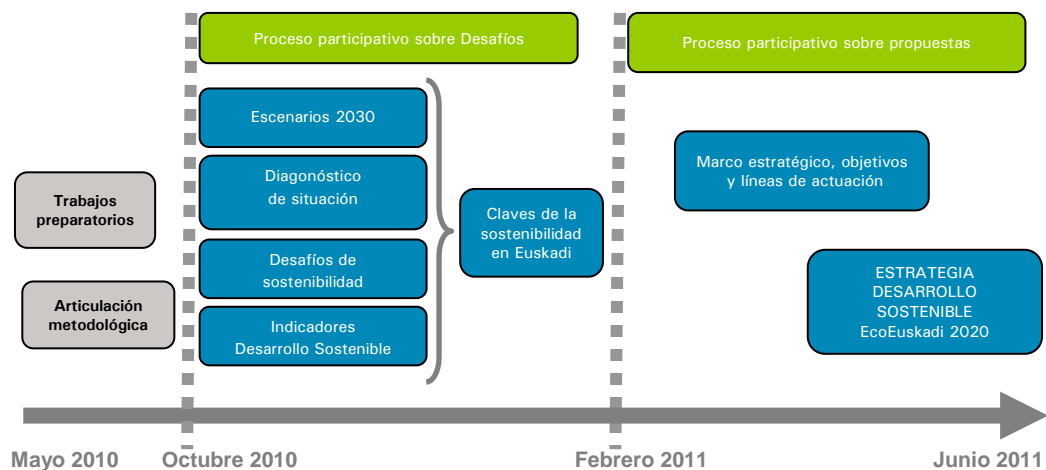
Proceso participativo sobre Desafíos

Proceso participativo sobre propuestas

Trabajos preparatorios

Articulación metodológica

Escenarios 2030

Diagnóstico de situación

Desafíos de sostenibilidad

Indicadores Desarrollo Sostenible

Claves de la sostenibilidad en Euskadi

Marco estratégico, objetivos y líneas de actuación

ESTRATEGIA DESARROLLO SOSTENIBLE EcoEuskadi 2020

Mayo 2010

Octubre 2010

Febrero 2011

Junio 2011